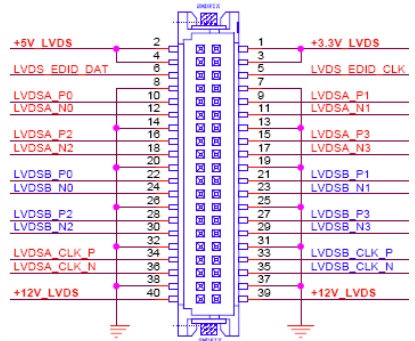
+5V_LVDS
LVDS_EDID_DAT
LVDSA_P0
LVDSA_N0
LVDSA_P2
LVDSA_N2
LVDSB_P0
LVDSB_N0
LVDSB_P2
LVDSB_N2
LVDSA_CLK_P
LVDSA_CLK_N
+12V_LVDS

2
4
6
8
10
12
14
16
18
20
22
24
26
28
30
32
34
36
38
40

1
3
5
7
9
11
13
15
17
19
21
23
25
27
29
31
33
35
37
39

+3.3V_LVDS
LVDS_EDID_CLK
LVDSA_P1
LVDSA_N1
LVDSA_P3
LVDSA_N3
LVDSB_P1
LVDSB_N1
LVDSB_P3
LVDSB_N3
LVDSB_CLK_P
LVDSB_CLK_N
+12V_LVDS